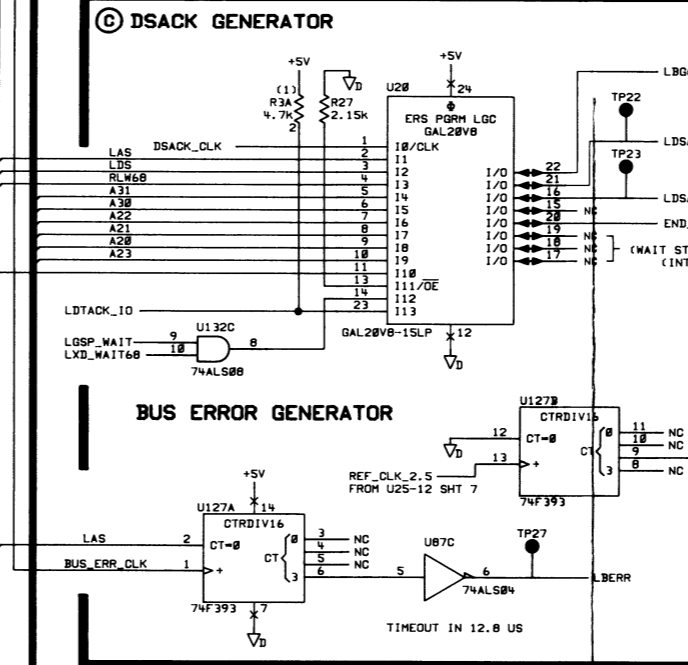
Ⓒ DSACK GENERATOR

+5V
(1)
R3A
4.7K
2
R27
2.15K
D
+5V
24
U20
ERS PGRM LGC
GAL20V8
DSACK_CLK
1 I0/CLK
LAS 2 I1
LDS 3 I1
RLW68 4 I3
A31 5 I4
A30 6 I5
A22 7 I6
A21 8 I7
A20 9 I8
A23 10 I9
11 I10
13 I11/$\overline{OE}$
LDTACK_IO 14 I12
23 I13
GAL20V8-15LP
12
D
I/O 22
I/O 21
I/O 16
I/O 15
I/O 20 NC
I/O 19
I/O 18 NC
I/O 17 NC
LBG
TP22
LDS
TP23
LDS
END
(WAIT ST
(INT
U132C
LGSP_WAIT 9
LXD_WAIT68 10
8
74ALS08

BUS ERROR GENERATOR

U127B
CTRDIV16
12 CT=0
D
REF_CLK_2.5 13
FROM U25-12 SHT 7
CT 0
3
11 NC
10 NC
9
8 NC
74F393
+5V
14
U127A
CTRDIV16
LAS 2 CT=0
BUS_ERR_CLK 1
CT 0
3
3 NC
4 NC
5 NC
6
74F393
7
D
U87C
5
6
74ALS04
TP27
LBERR
TIMEOUT IN 12.8 US